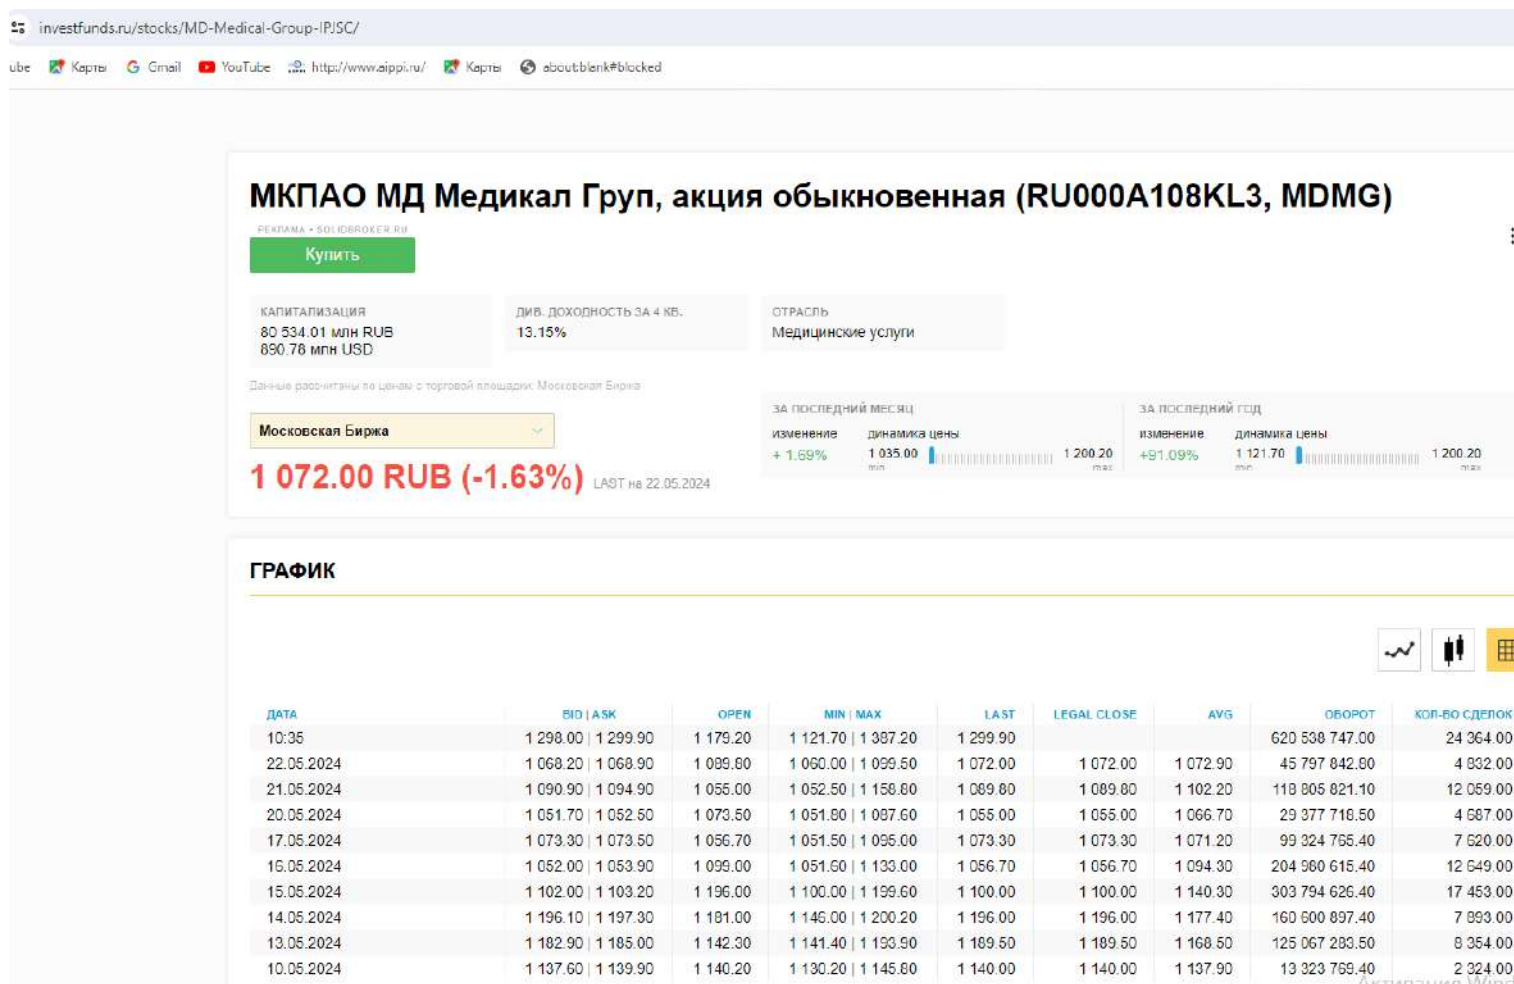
investfunds.ru/stocks/MD-Medical-Group-IPJSC/

ube Карты Gmail YouTube http://www.aippi.ru/ Карты about:blank#blocked

МКПАО МД Медикал Груп, акция обыкновенная (RU000A108KL3, MDMG)

РЕКЛАМА • SOLIDBROKER.RU

Купить

КАПИТАЛИЗАЦИЯ
80 534.01 млн RUB
890.78 млн USD

ДИВ. ДОХОДНОСТЬ ЗА 4 КВ.
13.15%

ОТРАСЛЬ
Медицинские услуги

Данные рассчитаны по ценам с торговой площадки: Московская Биржа

Московская Биржа

1 072.00 RUB (-1.63%) LAST на 22.05.2024

ЗА ПОСЛЕДНИЙ МЕСЯЦ
изменение + 1.69%
динамика цены 1 035.00 min 1 200.20 max

ЗА ПОСЛЕДНИЙ ГОД
изменение +91.09%
динамика цены 1 121.70 min 1 200.20 max

ГРАФИК

| ДАТА | BID \| ASK | OPEN | MIN \| MAX | LAST | LEGAL CLOSE | AVG | ОБОРОТ | КОЛ-ВО СДЕЛОК |
|---|---|---|---|---|---|---|---|---|
| 10:35 | 1 298.00 \| 1 299.90 | 1 179.20 | 1 121.70 \| 1 387.20 | 1 299.90 | | | 620 538 747.00 | 24 364.00 |
| 22.05.2024 | 1 068.20 \| 1 068.90 | 1 089.80 | 1 060.00 \| 1 099.50 | 1 072.00 | 1 072.00 | 1 072.90 | 45 797 842.80 | 4 832.00 |
| 21.05.2024 | 1 090.90 \| 1 094.90 | 1 055.00 | 1 052.50 \| 1 158.80 | 1 089.80 | 1 089.80 | 1 102.20 | 118 805 821.10 | 12 059.00 |
| 20.05.2024 | 1 051.70 \| 1 052.50 | 1 073.50 | 1 051.80 \| 1 087.60 | 1 055.00 | 1 055.00 | 1 066.70 | 29 377 718.50 | 4 687.00 |
| 17.05.2024 | 1 073.30 \| 1 073.50 | 1 056.70 | 1 051.50 \| 1 095.00 | 1 073.30 | 1 073.30 | 1 071.20 | 99 324 765.40 | 7 620.00 |
| 16.05.2024 | 1 052.00 \| 1 053.90 | 1 099.00 | 1 051.60 \| 1 133.00 | 1 056.70 | 1 056.70 | 1 094.30 | 204 960 615.40 | 12 649.00 |
| 15.05.2024 | 1 102.00 \| 1 103.20 | 1 196.00 | 1 100.00 \| 1 199.60 | 1 100.00 | 1 100.00 | 1 140.30 | 303 794 626.40 | 17 453.00 |
| 14.05.2024 | 1 196.10 \| 1 197.30 | 1 181.00 | 1 146.00 \| 1 200.20 | 1 196.00 | 1 196.00 | 1 177.40 | 160 600 897.40 | 7 893.00 |
| 13.05.2024 | 1 182.90 \| 1 185.00 | 1 142.30 | 1 141.40 \| 1 193.90 | 1 189.50 | 1 189.50 | 1 168.50 | 125 067 283.50 | 8 354.00 |
| 10.05.2024 | 1 137.60 \| 1 139.90 | 1 140.20 | 1 130.20 \| 1 145.80 | 1 140.00 | 1 140.00 | 1 137.90 | 13 323 769.40 | 2 324.00 |

Активация Wind